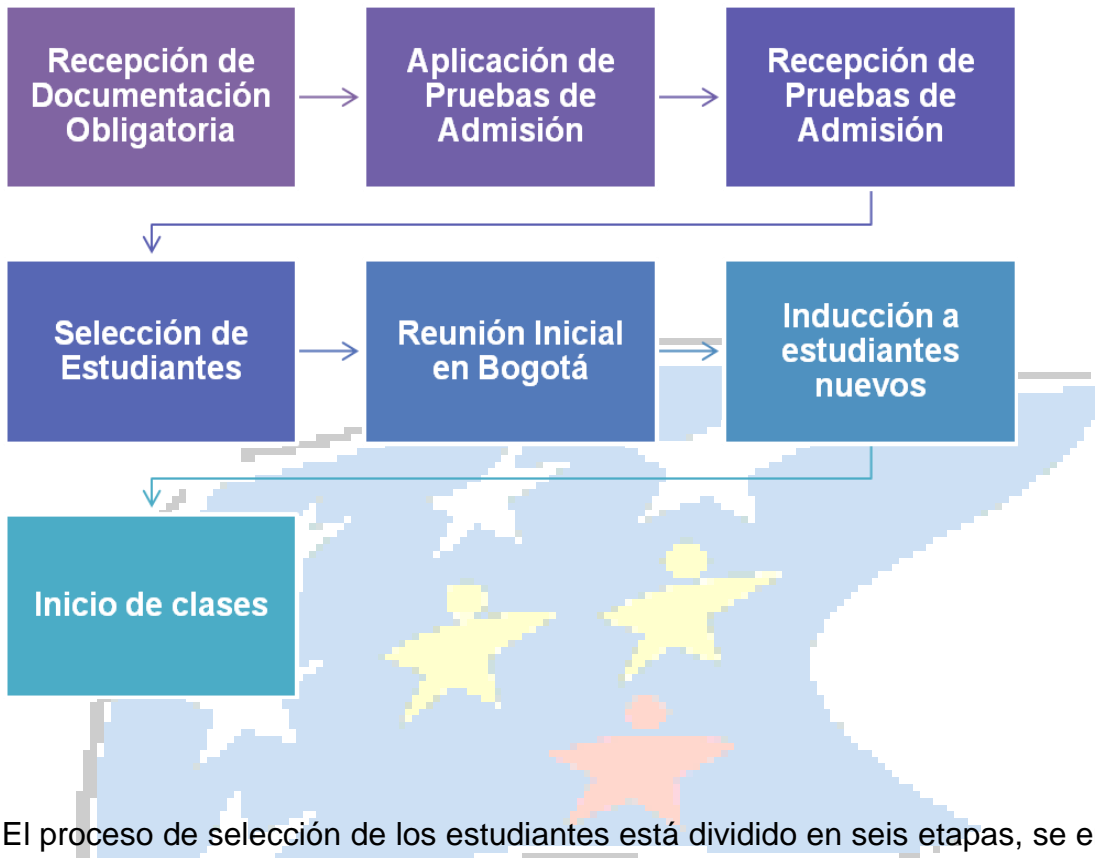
Recepción de Documentación Obligatoria

Aplicación de Pruebas de Admisión

Recepción de Pruebas de Admisión

Selección de Estudiantes

Reunión Inicial en Bogotá

Inducción a estudiantes nuevos

Inicio de clases

El proceso de selección de los estudiantes está dividido en seis etapas, se e